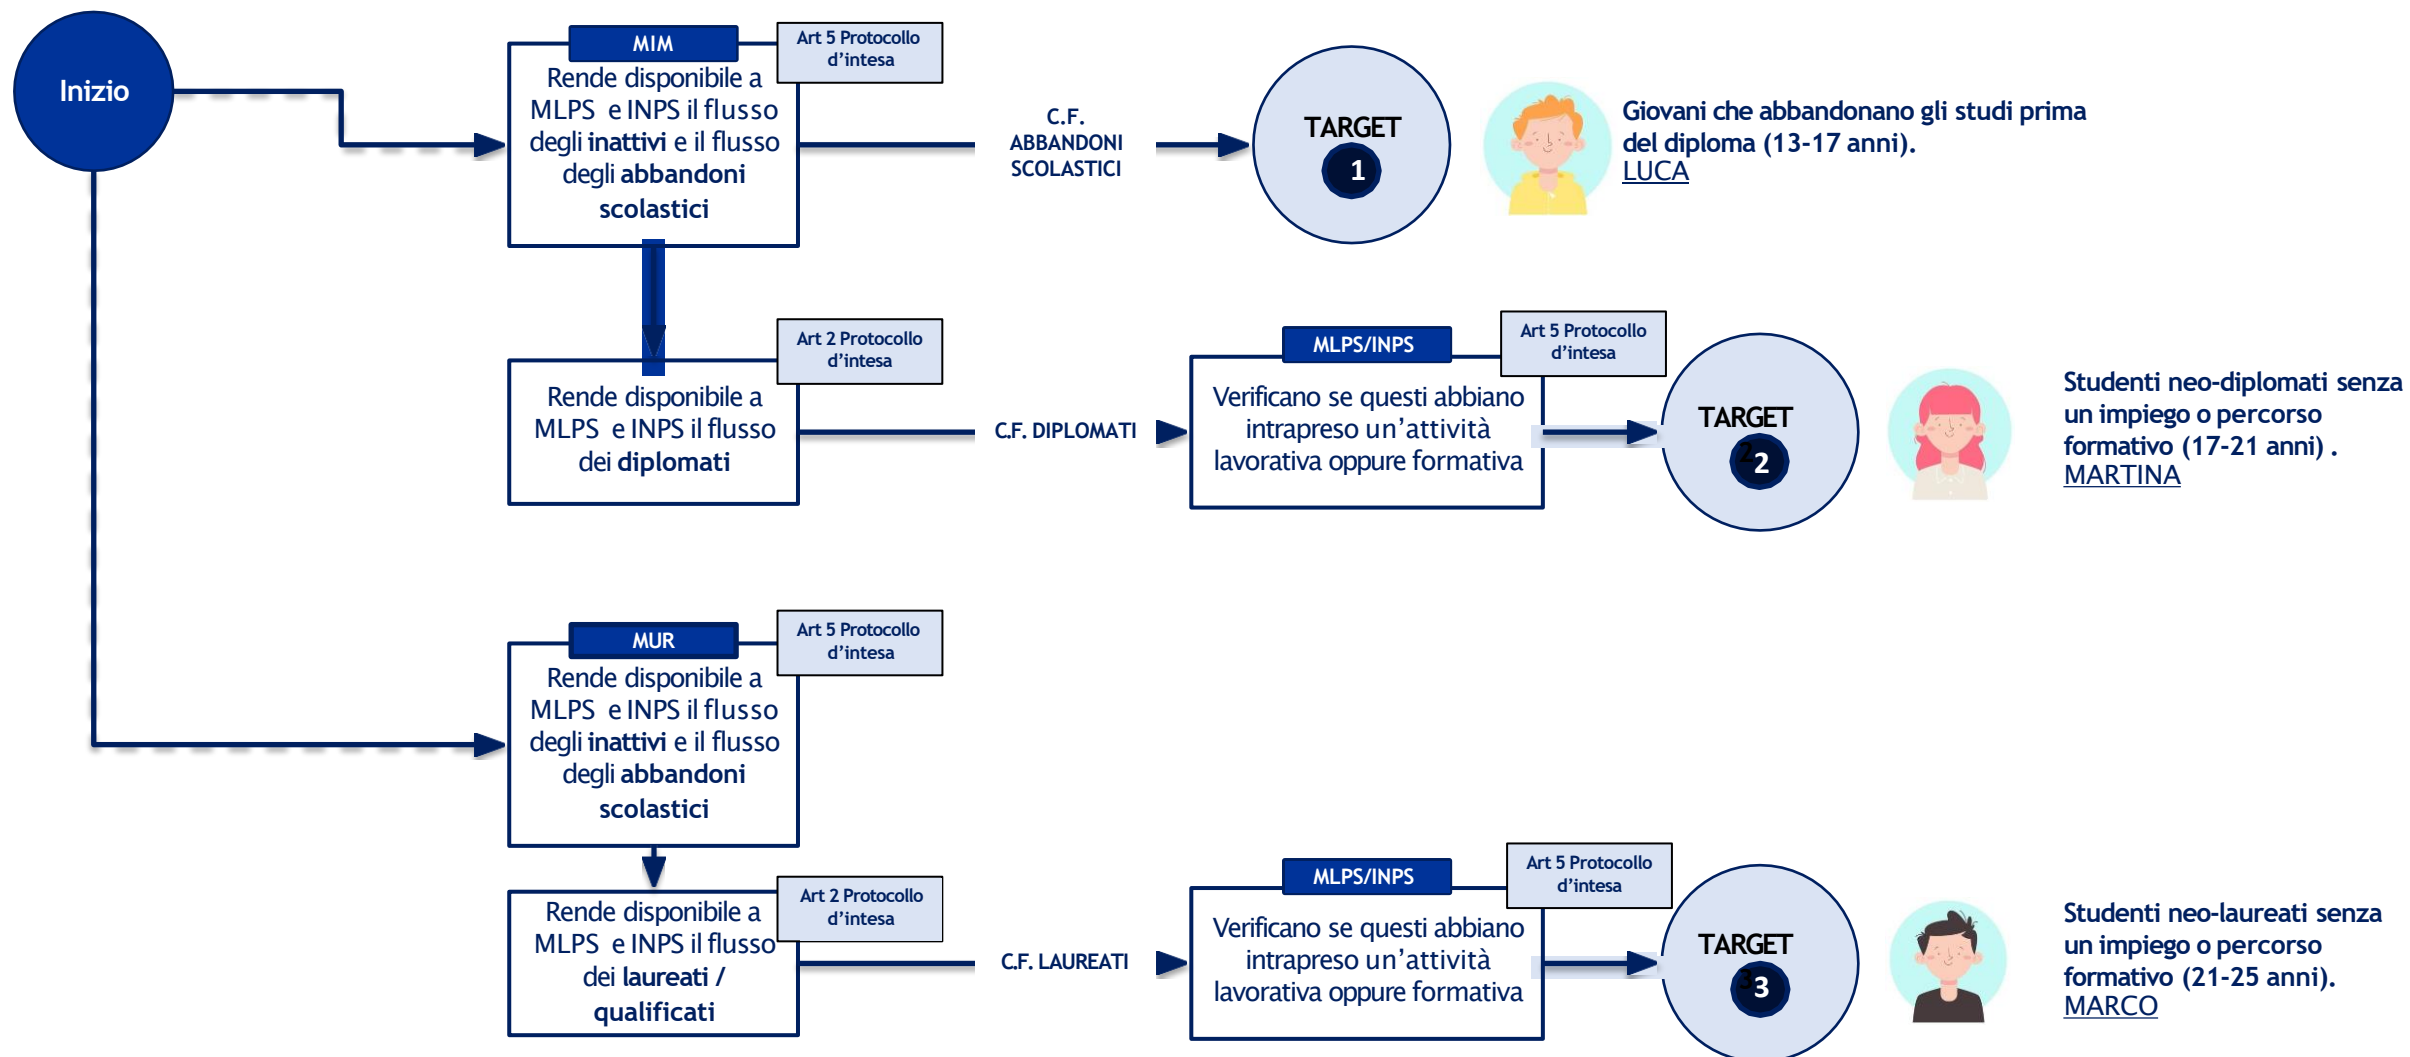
Inizio

MIM

Art 5 Protocollo d'intesa

Rende disponibile a MLPS e INPS il flusso degli inattivi e il flusso degli abbandoni scolastici

C.F. ABBANDONI SCOLASTICI

TARGET 1

Giovani che abbandonano gli studi prima del diploma (13-17 anni).
LUCA

Art 2 Protocollo d'intesa

Rende disponibile a MLPS e INPS il flusso dei diplomati

C.F. DIPLOMATI

MLPS/INPS

Art 5 Protocollo d'intesa

Verificano se questi abbiano intrapreso un'attività lavorativa oppure formativa

TARGET 2

Studenti neo-diplomati senza un impiego o percorso formativo (17-21 anni) .
MARTINA

MUR

Art 5 Protocollo d'intesa

Rende disponibile a MLPS e INPS il flusso degli inattivi e il flusso degli abbandoni scolastici

Art 2 Protocollo d'intesa

Rende disponibile a MLPS e INPS il flusso dei laureati / qualificati

C.F. LAUREATI

MLPS/INPS

Art 5 Protocollo d'intesa

Verificano se questi abbiano intrapreso un'attività lavorativa oppure formativa

TARGET 3

Studenti neo-laureati senza un impiego o percorso formativo (21-25 anni).
MARCO